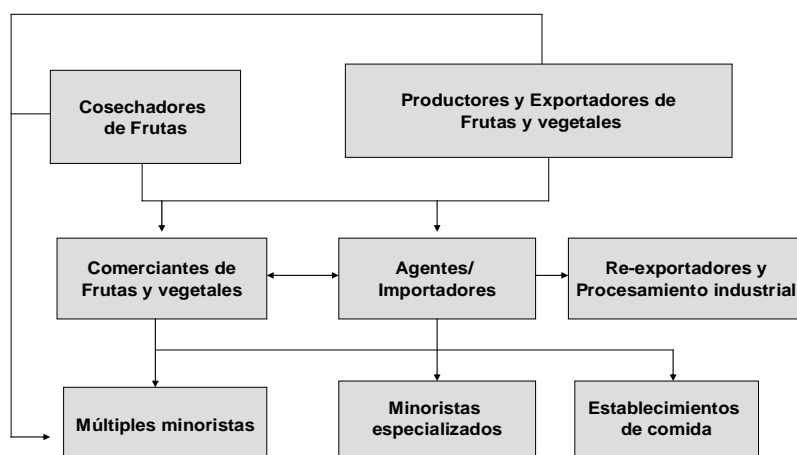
Cosechadores de Frutas

Productores y Exportadores de Frutas y vegetales

Comerciantes de Frutas y vegetales

Agentes/ Importadores

Re-exportadores y Procesamiento industrial

Múltiples minoristas

Minoristas especializados

Establecimientos de comida